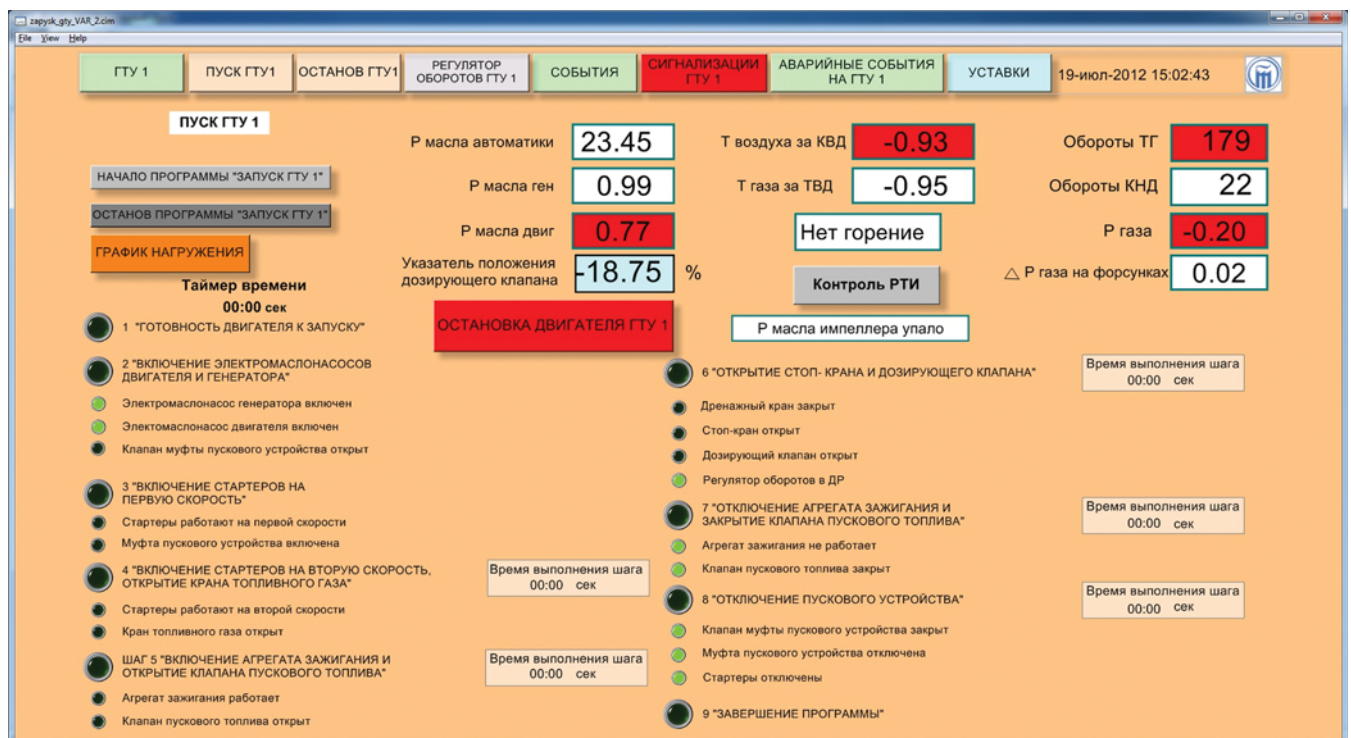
zapysk_gty_VAR_2.cim
File View Help

ГТУ 1 | ПУСК ГТУ1 | ОСТАНОВ ГТУ1 | РЕГУЛЯТОР ОБОРОТОВ ГТУ 1 | СОБЫТИЯ | СИГНАЛИЗАЦИИ ГТУ 1 | АВАРИЙНЫЕ СОБЫТИЯ НА ГТУ 1 | УСТАВКИ | 19-июл-2012 15:02:43

ПУСК ГТУ 1

НАЧАЛО ПРОГРАММЫ "ЗАПУСК ГТУ 1"

ОСТАНОВ ПРОГРАММЫ "ЗАПУСК ГТУ 1"

ГРАФИК НАГРУЖЕНИЯ

Таймер времени
00:00 сек

Р масла автоматики 23.45
Р масла ген 0.99
Р масла двиг 0.77
Указатель положения дозирующего клапана -18.75 %

ОСТАНОВКА ДВИГАТЕЛЯ ГТУ 1

Т воздуха за КВД -0.93
Т газа за ТВД -0.95
Нет горение
Контроль РТИ
Р масла импеллера упало

Обороты ТГ 179
Обороты КНД 22
Р газа -0.20
△ Р газа на форсунках 0.02

1 "ГОТОВНОСТЬ ДВИГАТЕЛЯ К ЗАПУСКУ"

2 "ВКЛЮЧЕНИЕ ЭЛЕКТРОМАСЛОНАСОСОВ ДВИГАТЕЛЯ И ГЕНЕРАТОРА"
Электромаслонасос генератора включен
Электомаслонасос двигателя включен
Клапан муфты пускового устройства открыт

3 "ВКЛЮЧЕНИЕ СТАРТЕРОВ НА ПЕРВУЮ СКОРОСТЬ"
Стартеры работают на первой скорости
Муфта пускового устройства включена

4 "ВКЛЮЧЕНИЕ СТАРТЕРОВ НА ВТОРУЮ СКОРОСТЬ, ОТКРЫТИЕ КРАНА ТОПЛИВНОГО ГАЗА"
Время выполнения шага 00:00 сек
Стартеры работают на второй скорости
Кран топливного газа открыт

ШАГ 5 "ВКЛЮЧЕНИЕ АГРЕГАТА ЗАЖИГАНИЯ И ОТКРЫТИЕ КЛАПАНА ПУСКОВОГО ТОПЛИВА"
Время выполнения шага 00:00 сек
Агрегат зажигания работает
Клапан пускового топлива открыт

6 "ОТКРЫТИЕ СТОП- КРАНА И ДОЗИРУЮЩЕГО КЛАПАНА"
Время выполнения шага 00:00 сек
Дренажный кран закрыт
Стоп-кран открыт
Дозирующий клапан открыт
Регулятор оборотов в ДР

7 "ОТКЛЮЧЕНИЕ АГРЕГАТА ЗАЖИГАНИЯ И ЗАКРЫТИЕ КЛАПАНА ПУСКОВОГО ТОПЛИВА"
Время выполнения шага 00:00 сек
Агрегат зажигания не работает
Клапан пускового топлива закрыт

8 "ОТКЛЮЧЕНИЕ ПУСКОВОГО УСТРОЙСТВА"
Время выполнения шага 00:00 сек
Клапан муфты пускового устройства закрыт
Муфта пускового устройства отключена
Стартеры отключены

9 "ЗАВЕРШЕНИЕ ПРОГРАММЫ"